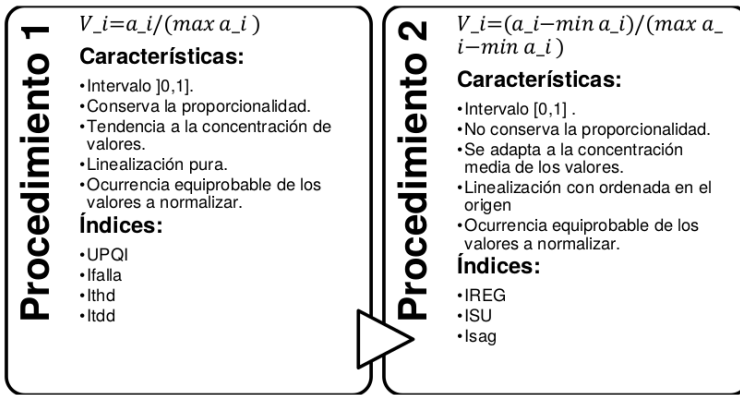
Procedimiento 1

$V\_i=a\_i/(max\ a\_i\ )$

Características:

- Intervalo ]0,1].
- Conserva la proporcionalidad.
- Tendencia a la concentración de valores.
- Linealización pura.
- Ocurrencia equiprobable de los valores a normalizar.

Índices:

- UPQI
- Ifalla
- Ithd
- Itdd

Procedimiento 2

$V\_i=(a\_i-min\ a\_i)/(max\ a\_i-min\ a\_i\ )$

Características:

- Intervalo [0,1] .
- No conserva la proporcionalidad.
- Se adapta a la concentración media de los valores.
- Linealización con ordenada en el origen
- Ocurrencia equiprobable de los valores a normalizar.

Índices:

- IREG
- ISU
- Isag